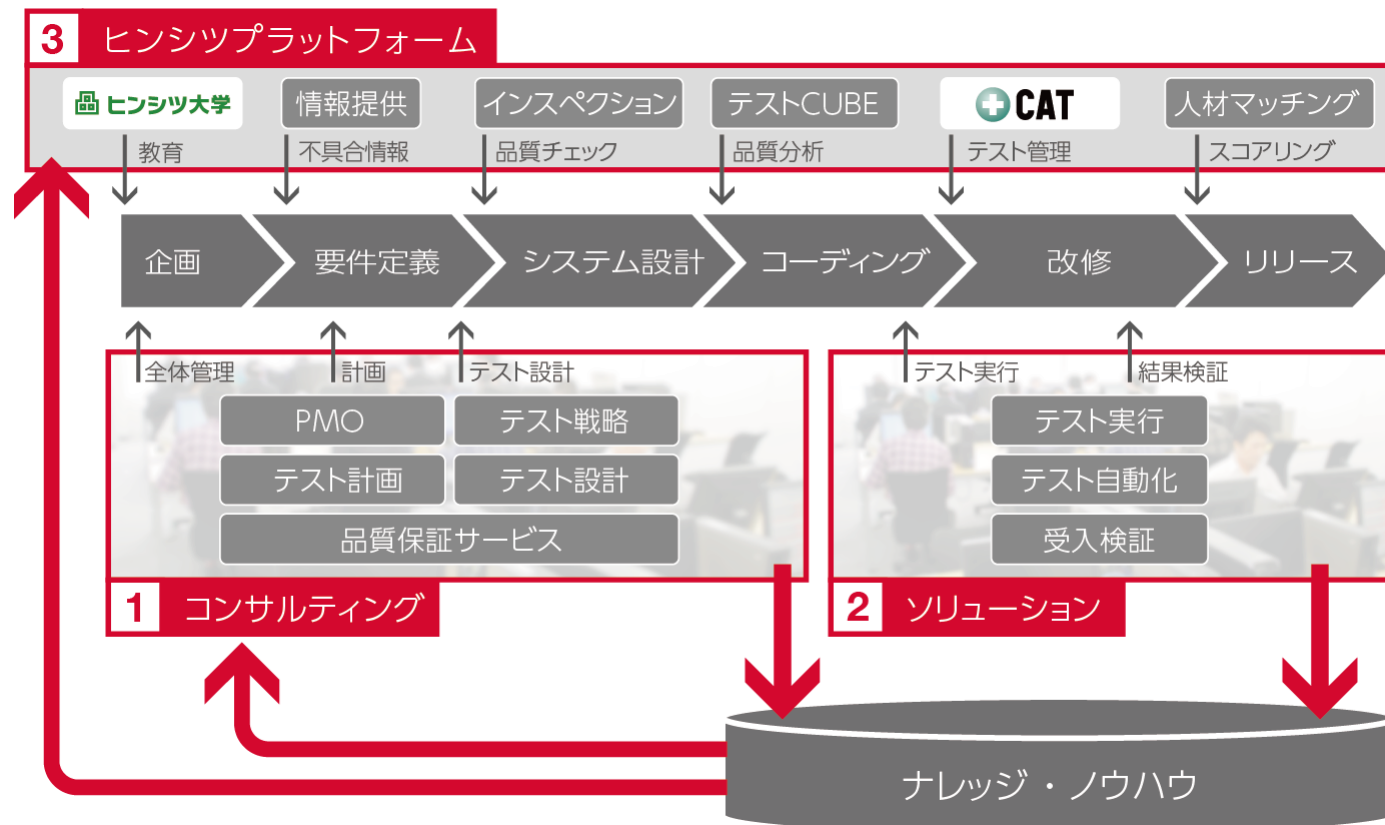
3 ヒンシツプラットフォーム

ヒンシツ大学
教育

情報提供
不具合情報

インスペクション
品質チェック

テストCUBE
品質分析

CAT
テスト管理

人材マッチング
スコアリング

企画
要件定義
システム設計
コーディング
改修
リリース

全体管理
計画
テスト設計

PMO
テスト戦略
テスト計画
テスト設計
品質保証サービス

1 コンサルティング

テスト実行
結果検証

テスト実行
テスト自動化
受入検証

2 ソリューション

ナレッジ・ノウハウ